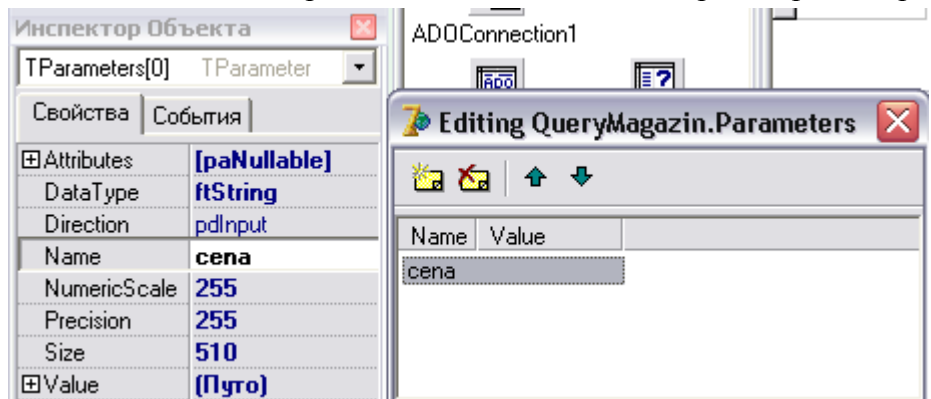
Инспектор Объекта

TParameters[0] TParameter

Свойства | События

| | |
|---|---|
| ⊞Attributes | [paNullable] |
| DataType | ftString |
| Direction | pdInput |
| Name | cena |
| NumericScale | 255 |
| Precision | 255 |
| Size | 510 |
| ⊞Value | (Пуго) |

ADOConnection1

Editing QueryMagazin.Parameters

| Name | Value |
|---|---|
| cena | |